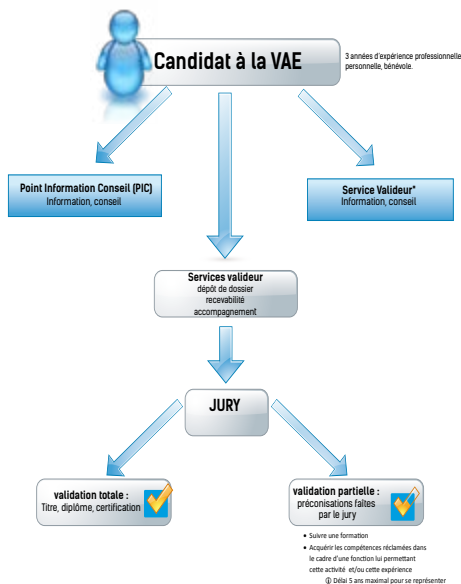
Candidat à la VAE

3 années d'expérience professionnelle personnelle, bénévole.

Point Information Conseil (PIC)
Information, conseil

Service Valideur*
Information, conseil

Services valideur
dépôt de dossier
recevabilité
accompagnement

JURY

validation totale :
Titre, diplôme, certification

validation partielle :
préconisations faites par le jury

• Suivre une formation
• Acquérir les compétences réclamées dans le cadre d'une fonction lui permettant cette activité et/ou cette expérience
① Délai 5 ans maximal pour se représenter